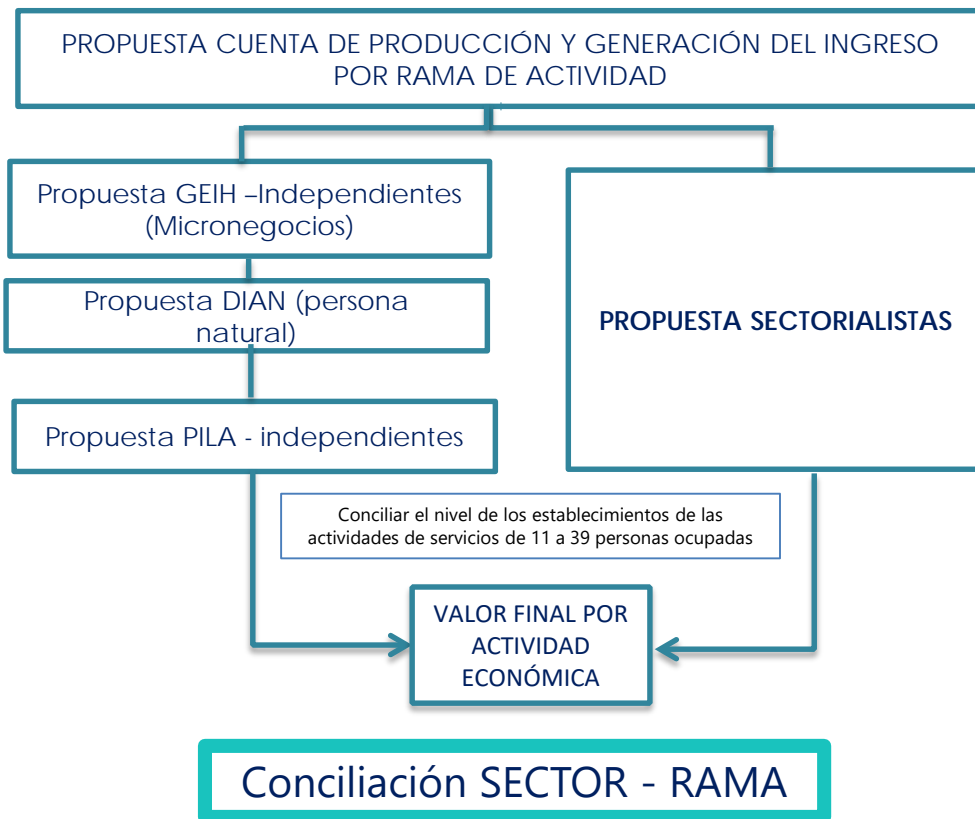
PROPUESTA CUENTA DE PRODUCCIÓN Y GENERACIÓN DEL INGRESO POR RAMA DE ACTIVIDAD

Propuesta GEIH –Independientes (Micronegocios)

Propuesta DIAN (persona natural)

Propuesta PILA - independientes

PROPUESTA SECTORIALISTAS

Conciliar el nivel de los establecimientos de las actividades de servicios de 11 a 39 personas ocupadas

VALOR FINAL POR ACTIVIDAD ECONÓMICA

Conciliación SECTOR - RAMA